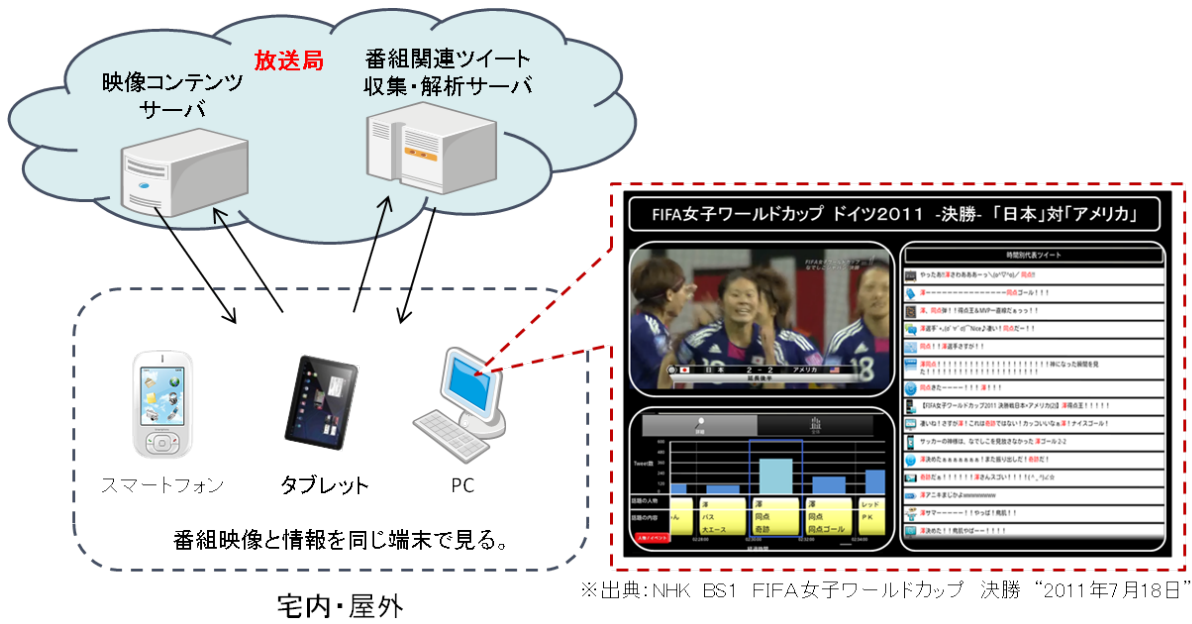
放送局

映像コンテンツサーバ

番組関連ツイート収集・解析サーバ

スマートフォン

タブレット

PC

番組映像と情報を同じ端末で見る。

宅内・屋外

FIFA女子ワールドカップ ドイツ2011 -決勝- 「日本」対「アメリカ」

時間別代表ツイート

日本 2 - 2 アメリカ

Tweet数

話題の人物

話題の内容

澤
パス
大エース

澤
同点
奇跡

澤
同点
同点ゴール

レッド
PK

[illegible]

※出典：NHK BS1 FIFA女子ワールドカップ 決勝 "2011年7月18日"